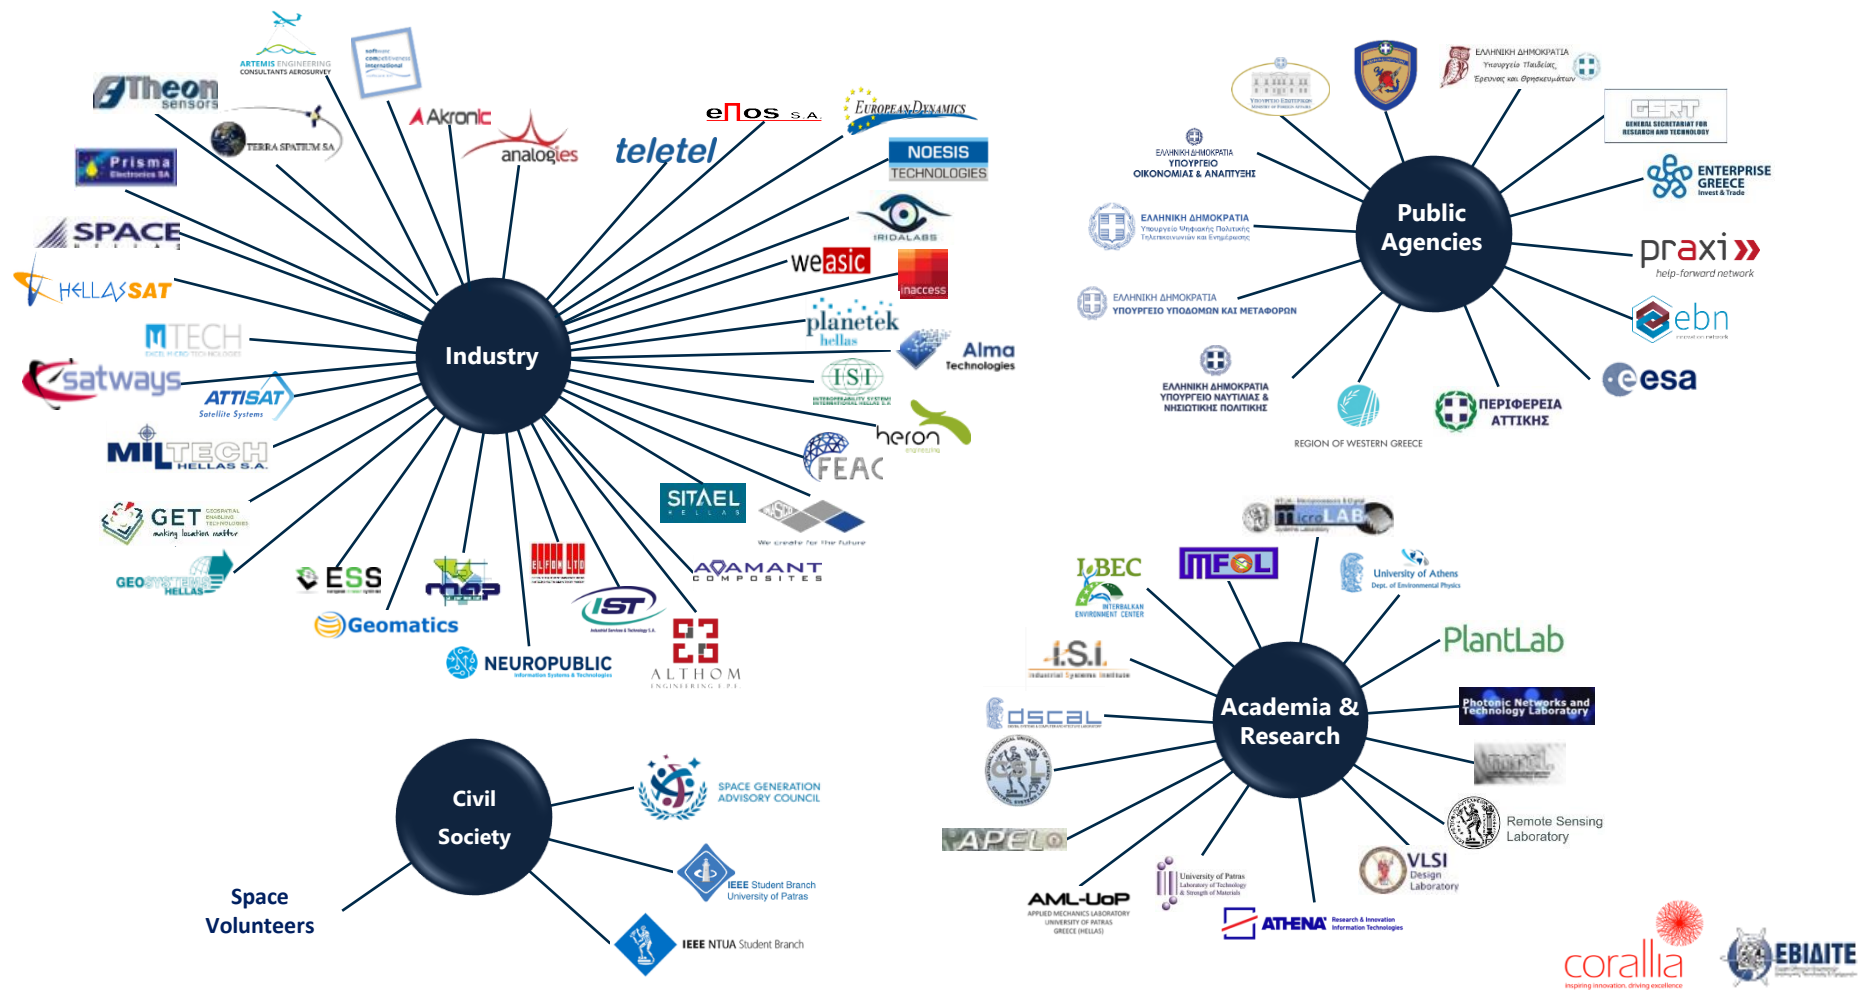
Industry

ARTEMIS ENGINEERING CONSULTANTS AEROSURVEY

software competitiveness international

Theon sensors

TERRA SPATIUM SA

Akronic

analogies

teletel

eNos S.A.

EUROPEAN DYNAMICS

NOESIS TECHNOLOGIES

Prisma Electronics SA

SPACE HELLAS

IRIDALABS

HELLASSAT

weasic

inaccess

MTECH

planetek hellas

Alma Technologies

satways

ATTISAT Satellite Systems

ISI

heron

MILTECH HELLAS S.A.

FEAC

GET making location matter

SITAEL HELLAS

We create for the future

GEOSYSTEMS HELLAS

ESS

Geomatics

ELFON LTD

IST

ADAMANT COMPOSITES

NEUROPUBLIC

ALTHOM

Public Agencies

ΕΛΛΗΝΙΚΗ ΔΗΜΟΚΡΑΤΙΑ Υπουργείο Παιδείας, Έρευνας και Θρησκευμάτων

GSRT GENERAL SECRETARIAT FOR RESEARCH AND TECHNOLOGY

ΕΛΛΗΝΙΚΗ ΔΗΜΟΚΡΑΤΙΑ ΥΠΟΥΡΓΕΙΟ ΟΙΚΟΝΟΜΙΑΣ & ΑΝΑΠΤΥΞΗΣ

ENTERPRISE GREECE Invest & Trade

ΕΛΛΗΝΙΚΗ ΔΗΜΟΚΡΑΤΙΑ Υπουργείο Ψηφιακής Πολιτικής Τηλεπικοινωνιών και Ενημέρωσης

praxi help-forward network

ΕΛΛΗΝΙΚΗ ΔΗΜΟΚΡΑΤΙΑ ΥΠΟΥΡΓΕΙΟ ΥΠΟΔΟΜΩΝ ΚΑΙ ΜΕΤΑΦΟΡΩΝ

ebn

ΕΛΛΗΝΙΚΗ ΔΗΜΟΚΡΑΤΙΑ ΥΠΟΥΡΓΕΙΟ ΝΑΥΤΙΛΙΑΣ & ΝΗΣΙΩΤΙΚΗΣ ΠΟΛΙΤΙΚΗΣ

esa

REGION OF WESTERN GREECE

ΠΕΡΙΦΕΡΕΙΑ ΑΤΤΙΚΗΣ

Academia & Research

microLAB

I-BEC INTERBALKAN ENVIRONMENT CENTER

MFOL

University of Athens Dept. of Environmental Physics

PlantLab

I.S.I. Industrial Systems Institute

Photonic Networks and Technology Laboratory

dscal

APEL

Remote Sensing Laboratory

VLSI Design Laboratory

AML-UoP APPLIED MECHANICS LABORATORY UNIVERSITY OF PATRAS GREECE (HELLAS)

University of Patras Laboratory of Technology & Strength of Materials

ATHENA Research & Innovation Information Technologies

Civil Society

SPACE GENERATION ADVISORY COUNCIL

IEEE Student Branch University of Patras

IEEE NTUA Student Branch

Space Volunteers

corallia inspiring innovation, driving excellence

ΕΒΙΑΙΤΕ